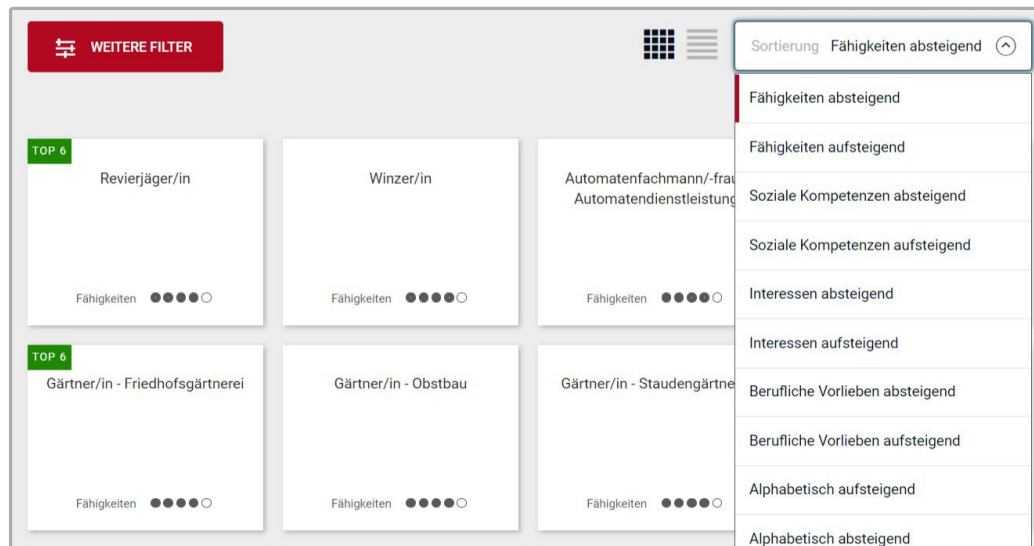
WEITERE FILTER

Sortierung Fähigkeiten absteigend

Fähigkeiten absteigend
Fähigkeiten aufsteigend
Soziale Kompetenzen absteigend
Soziale Kompetenzen aufsteigend
Interessen absteigend
Interessen aufsteigend
Berufliche Vorlieben absteigend
Berufliche Vorlieben aufsteigend
Alphabetisch aufsteigend
Alphabetisch absteigend

TOP 6
Revierjäger/in
Fähigkeiten ●●●●○

Winzer/in
Fähigkeiten ●●●●○

Automatenfachmann/-frau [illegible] Automatendienstleistung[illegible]
Fähigkeiten ●●●●○

TOP 6
Gärtner/in - Friedhofsgärtnerei
Fähigkeiten ●●●●○

Gärtner/in - Obstbau
Fähigkeiten ●●●●○

Gärtner/in - Staudengärtne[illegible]
Fähigkeiten ●●●●○